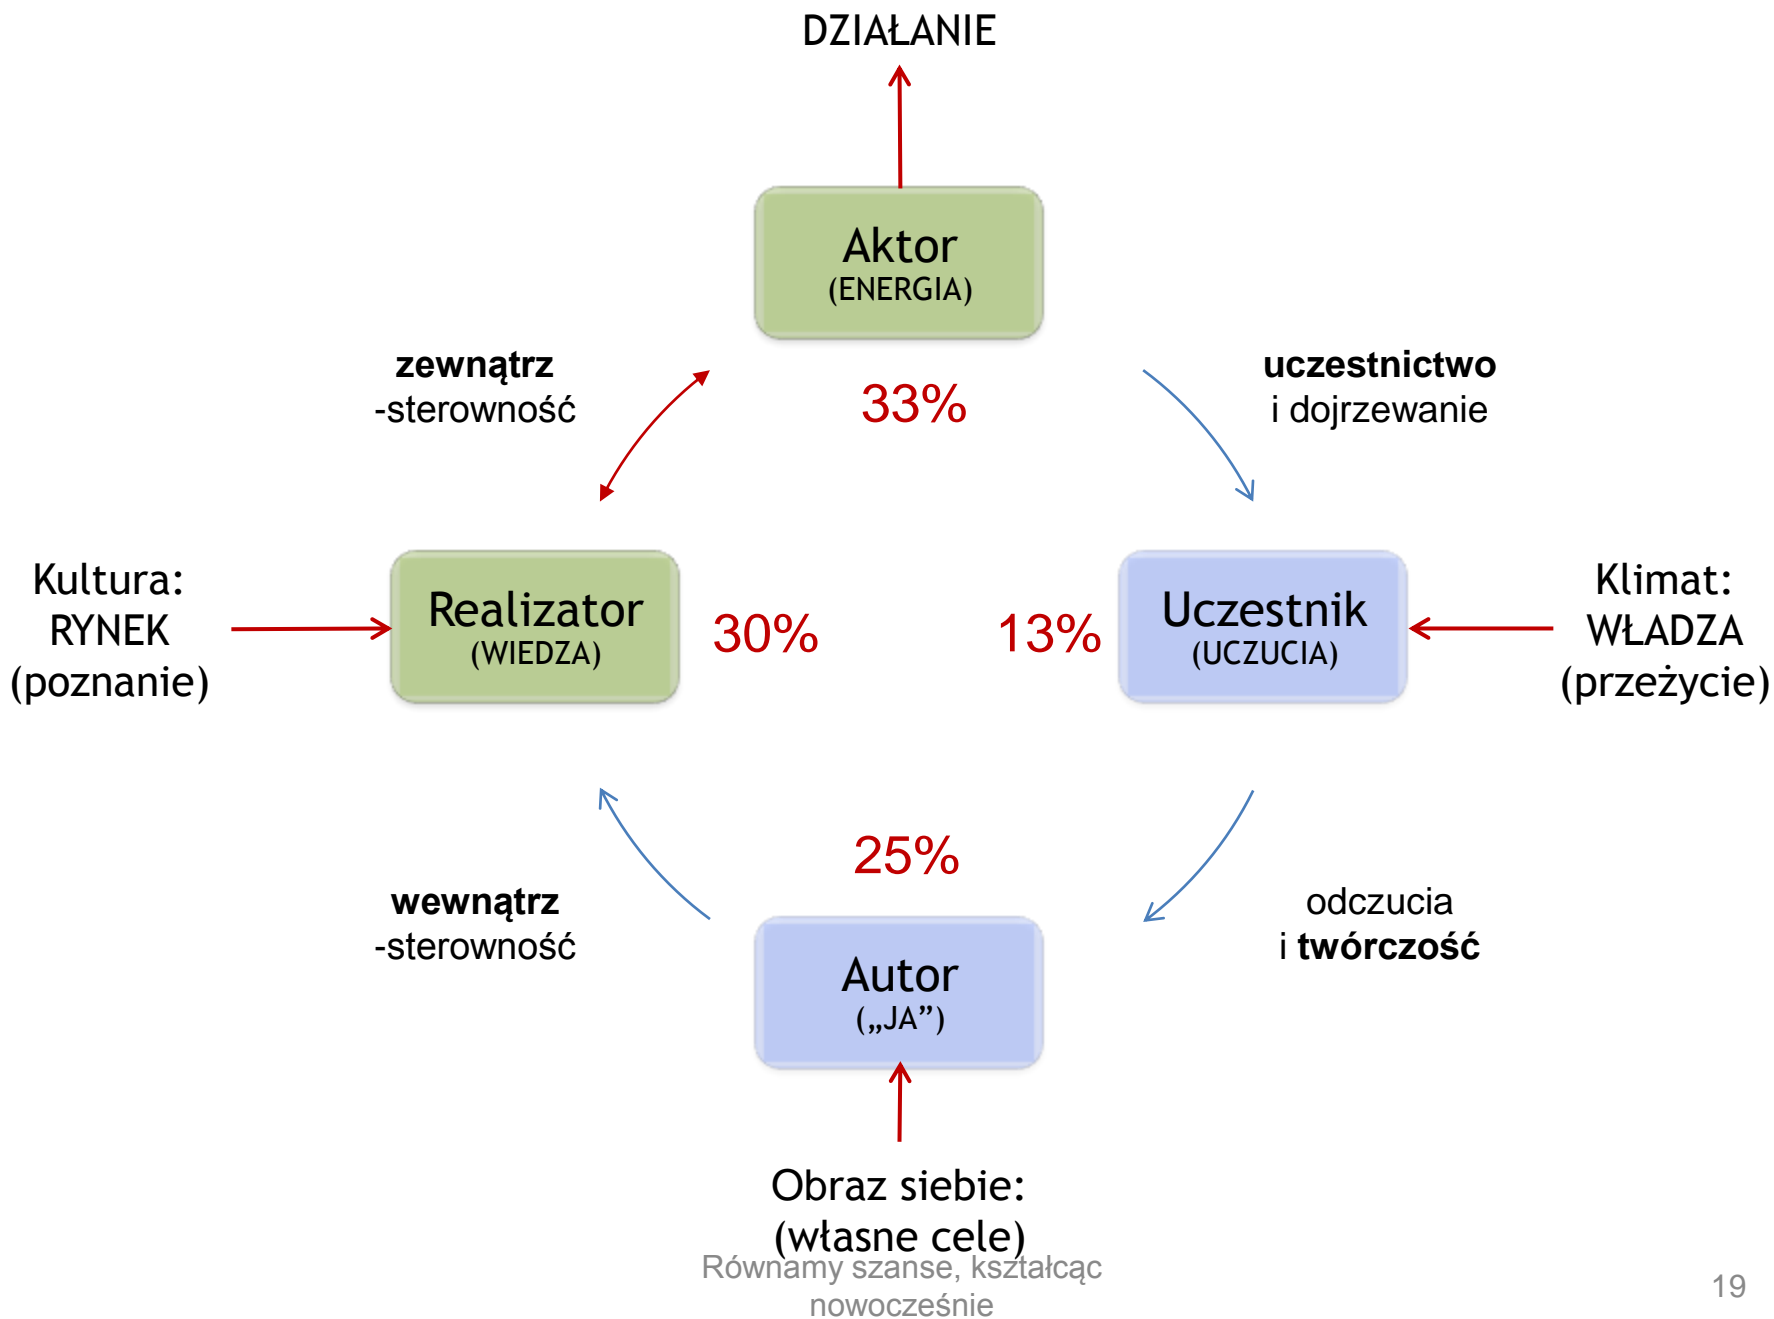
DZIAŁANIE

Aktor
(ENERGIA)

zewnątrz
-sterowność

33%

uczestnictwo
i dojrzewanie

Kultura:
RYNEK
(poznanie)

Realizator
(WIEDZA)

30%

13%

Uczestnik
(UCZUCIA)

Klimat:
WŁADZA
(przeżycie)

25%

wewnątrz
-sterowność

odczucia
i twórczość

Autor
(„JA")

Obraz siebie:
(własne cele)

Równamy szanse, kształcąc nowocześnie

19